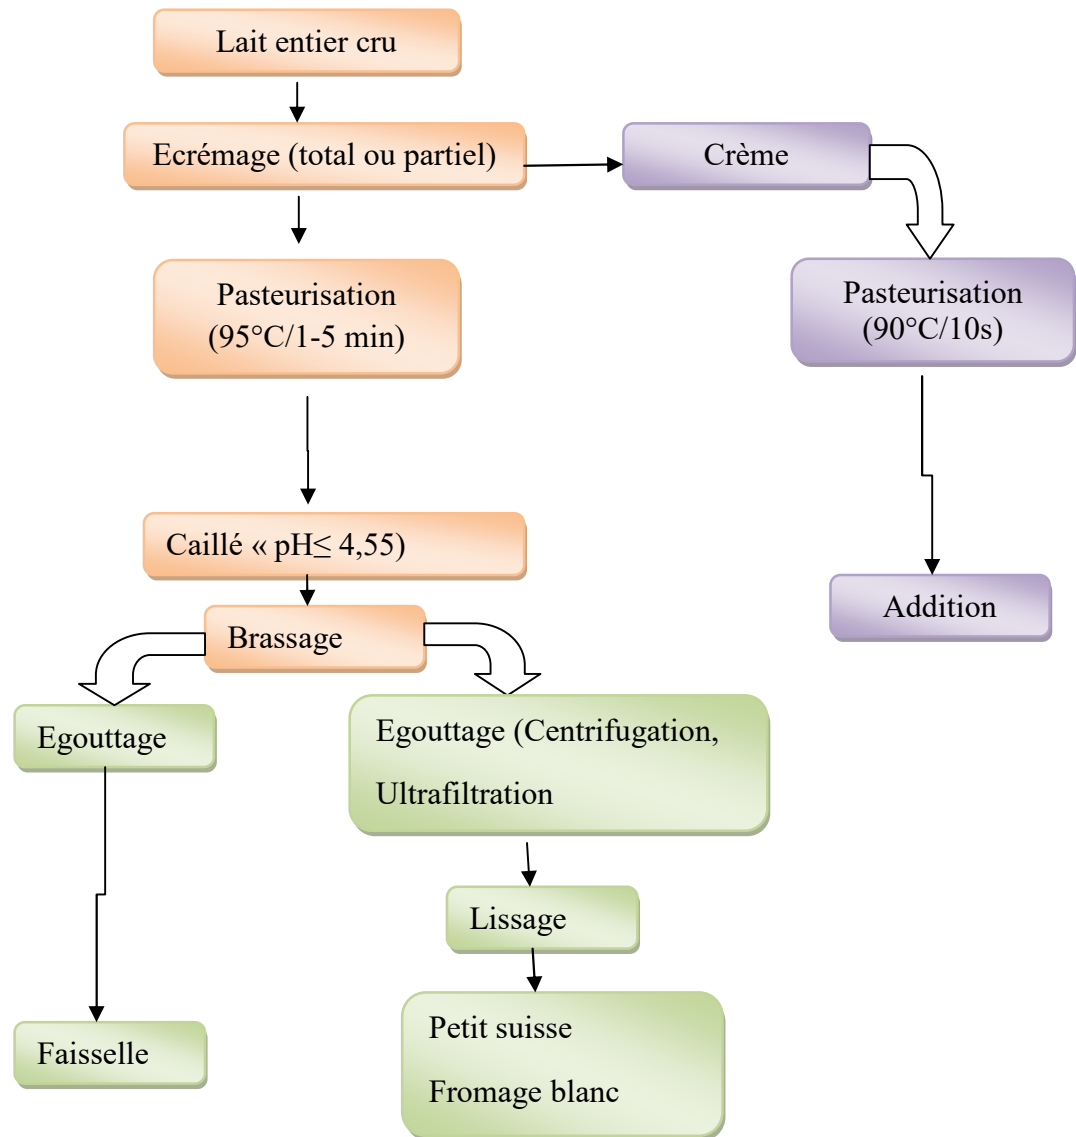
Lait entier cru

Ecrémage (total ou partiel)

Crème

Pasteurisation (95°C/1-5 min)

Pasteurisation (90°C/10s)

Caillé « pH$\leq$ 4,55)

Addition

Brassage

Egouttage

Egouttage (Centrifugation, Ultrafiltration

Lissage

Faisselle

Petit suisse

Fromage blanc